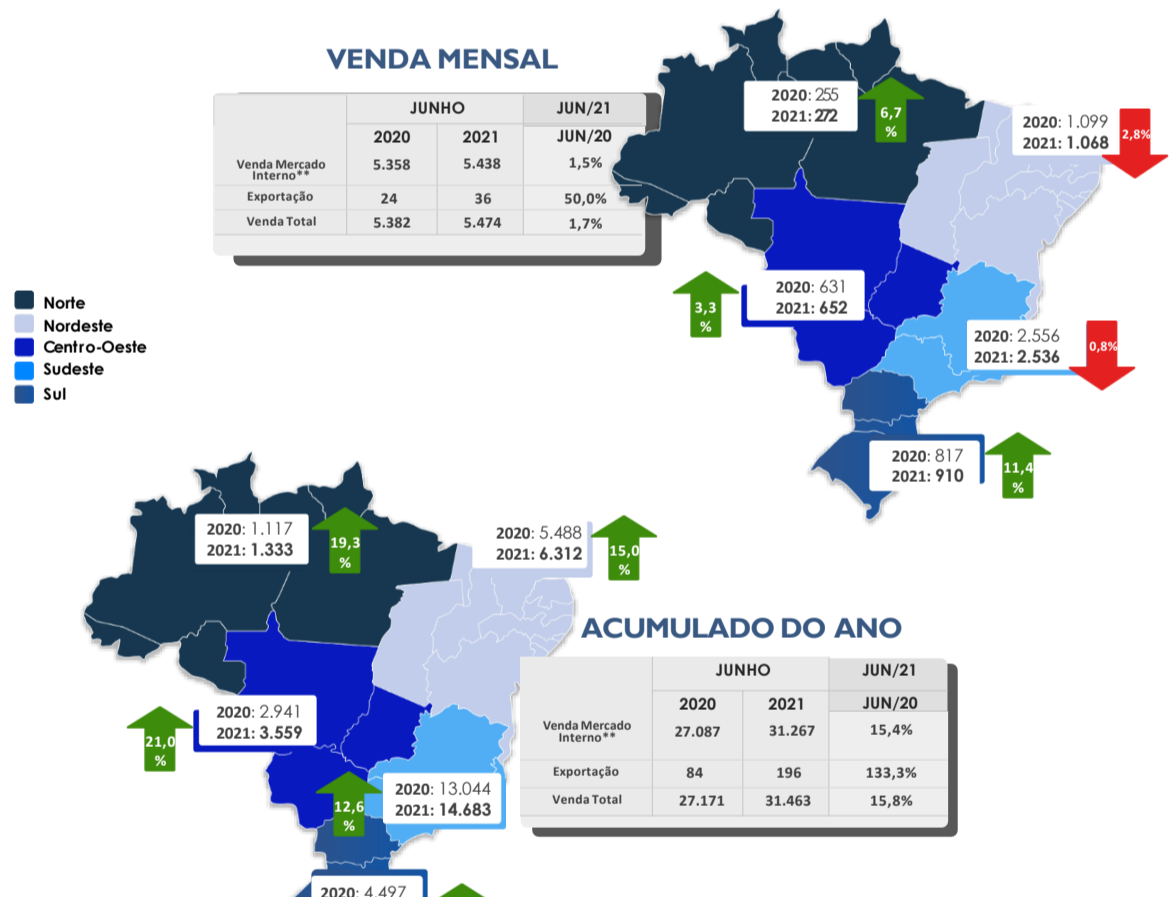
VENDA MENSAL

| | JUNHO | | JUN/21 |
|---|---|---|---|
| | 2020 | 2021 | JUN/20 |
| Venda Mercado Interno** | 5.358 | 5.438 | 1,5% |
| Exportação | 24 | 36 | 50,0% |
| Venda Total | 5.382 | 5.474 | 1,7% |

Norte
Nordeste
Centro-Oeste
Sudeste
Sul

2020: 255
2021: 272
6,7 %

2020: 1.099
2021: 1.068
2,8%

3,3 %
2020: 631
2021: 652

2020: 2.556
2021: 2.536
0,8%

2020: 817
2021: 910
11,4 %

2020: 1.117
2021: 1.333
19,3 %

2020: 5.488
2021: 6.312
15,0 %

ACUMULADO DO ANO

| | JUNHO | | JUN/21 |
|---|---|---|---|
| | 2020 | 2021 | JUN/20 |
| Venda Mercado Interno** | 27.087 | 31.267 | 15,4% |
| Exportação | 84 | 196 | 133,3% |
| Venda Total | 27.171 | 31.463 | 15,8% |

21,0 %
2020: 2.941
2021: 3.559

12,6 %
2020: 13.044
2021: 14.683

2020: 4.497